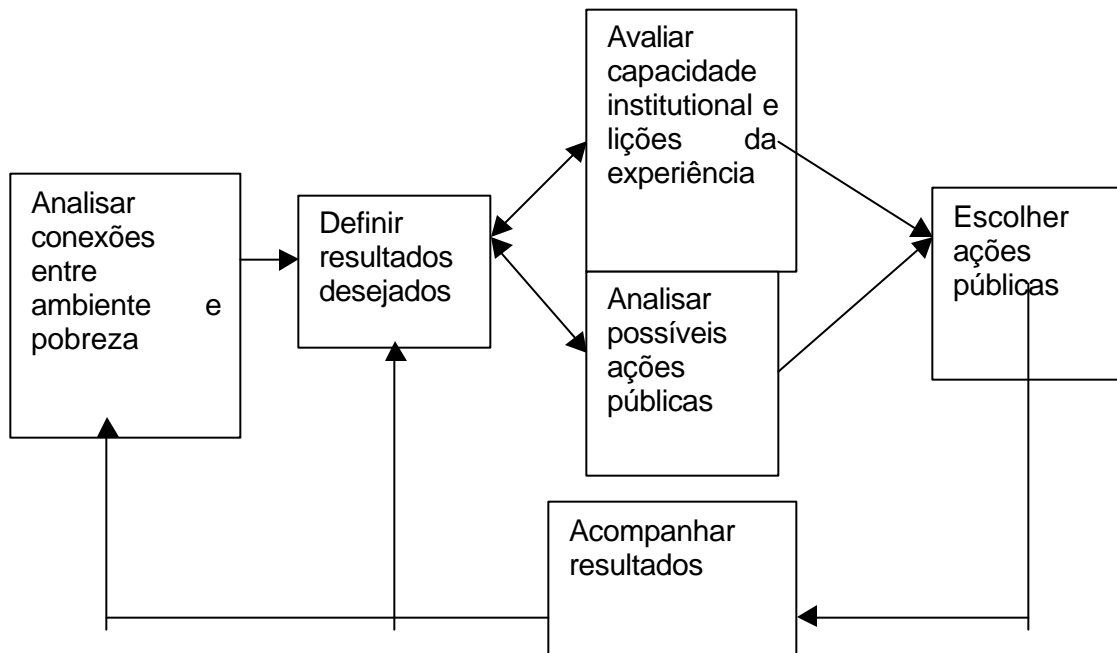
Analisar conexões entre ambiente e pobreza

Definir resultados desejados

Avaliar capacidade institutional e lições da experiência

Analisar possíveis ações públicas

Escolher ações públicas

Acompanhar resultados